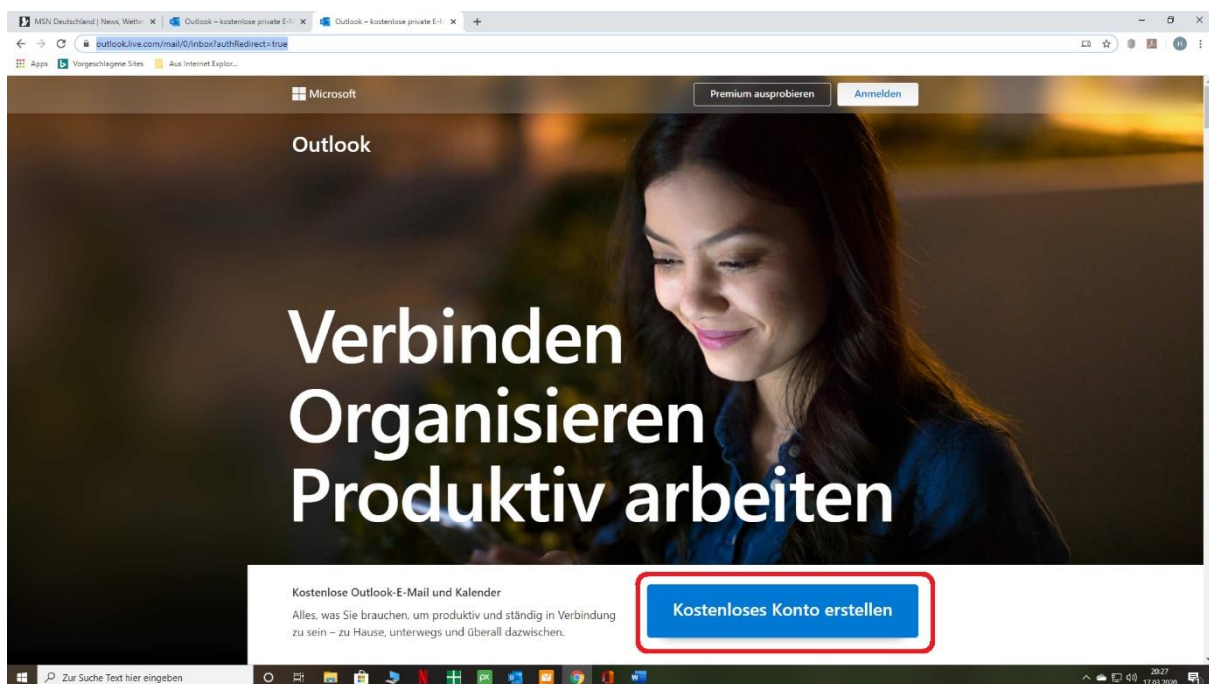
MSN Deutschland | News, Wette × | Outlook – kostenlose private E-N × | Outlook – kostenlose private E-N × +

outlook.live.com/mail/0/inbox?authRedirect=true

Apps | Vorgeschlagene Sites | Aus Internet Explor...

Microsoft

Premium ausprobieren

Anmelden

Outlook

Verbinden
Organisieren
Produktiv arbeiten

Kostenlose Outlook-E-Mail und Kalender

Alles, was Sie brauchen, um produktiv und ständig in Verbindung zu sein – zu Hause, unterwegs und überall dazwischen.

Kostenloses Konto erstellen

Zur Suche Text hier eingeben

20:27
17.03.2020